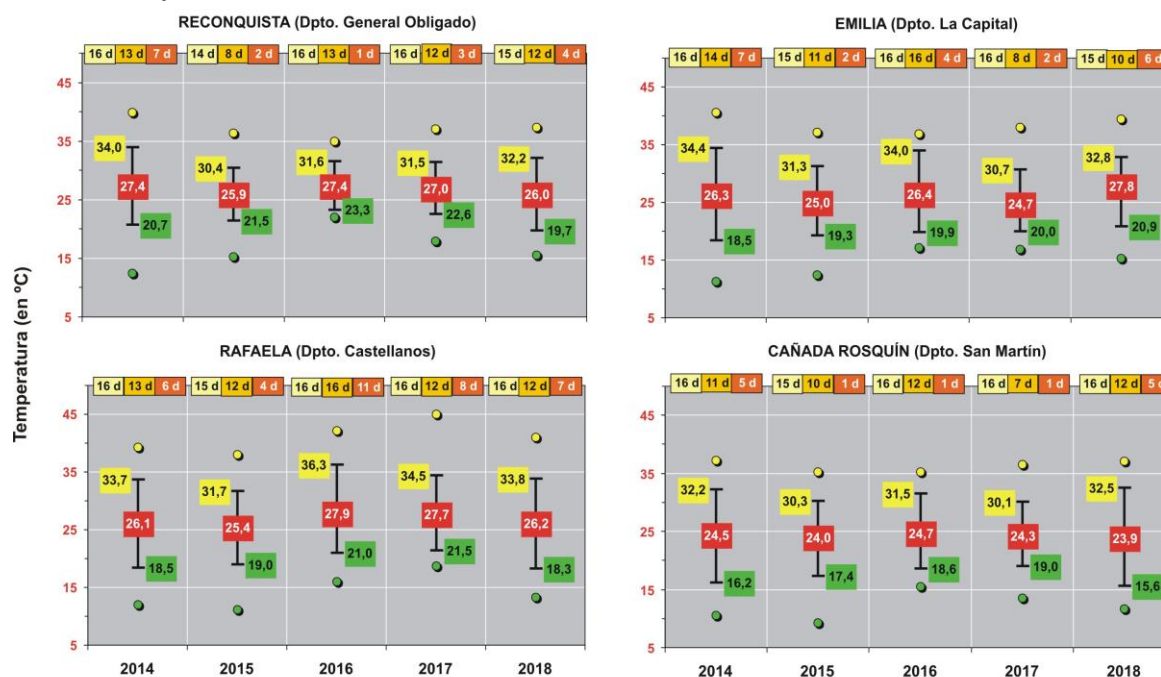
RECONQUISTA (Dpto. General Obligado)

| 16 d | 13 d | 7 d | 14 d | 8 d | 2 d | 16 d | 13 d | 1 d | 16 d | 12 d | 3 d | 15 d | 12 d | 4 d |

45
35
25
15
5

34,0 27,4 20,7
30,4 25,9 21,5
31,6 27,4 23,3
31,5 27,0 22,6
32,2 26,0 19,7

EMILIA (Dpto. La Capital)

| 16 d | 14 d | 7 d | 15 d | 11 d | 2 d | 16 d | 16 d | 4 d | 16 d | 8 d | 2 d | 15 d | 10 d | 6 d |

45
35
25
15
5

34,4 26,3 18,5
31,3 25,0 19,3
34,0 26,4 19,9
30,7 24,7 20,0
32,8 27,8 20,9

Temperatura (en ºC)

RAFAELA (Dpto. Castellanos)

| 16 d | 13 d | 6 d | 15 d | 12 d | 4 d | 16 d | 16 d | 11 d | 16 d | 12 d | 8 d | 16 d | 12 d | 7 d |

45
35
25
15
5

33,7 26,1 18,5
31,7 25,4 19,0
36,3 27,9 21,0
34,5 27,7 21,5
33,8 26,2 18,3

2014 2015 2016 2017 2018

CAÑADA ROSQUÍN (Dpto. San Martín)

| 16 d | 11 d | 5 d | 15 d | 10 d | 1 d | 16 d | 12 d | 1 d | 16 d | 7 d | 1 d | 16 d | 12 d | 5 d |

45
35
25
15
5

32,2 24,5 16,2
30,3 24,0 17,4
31,5 24,7 18,6
30,1 24,3 19,0
32,5 23,9 15,6

2014 2015 2016 2017 2018